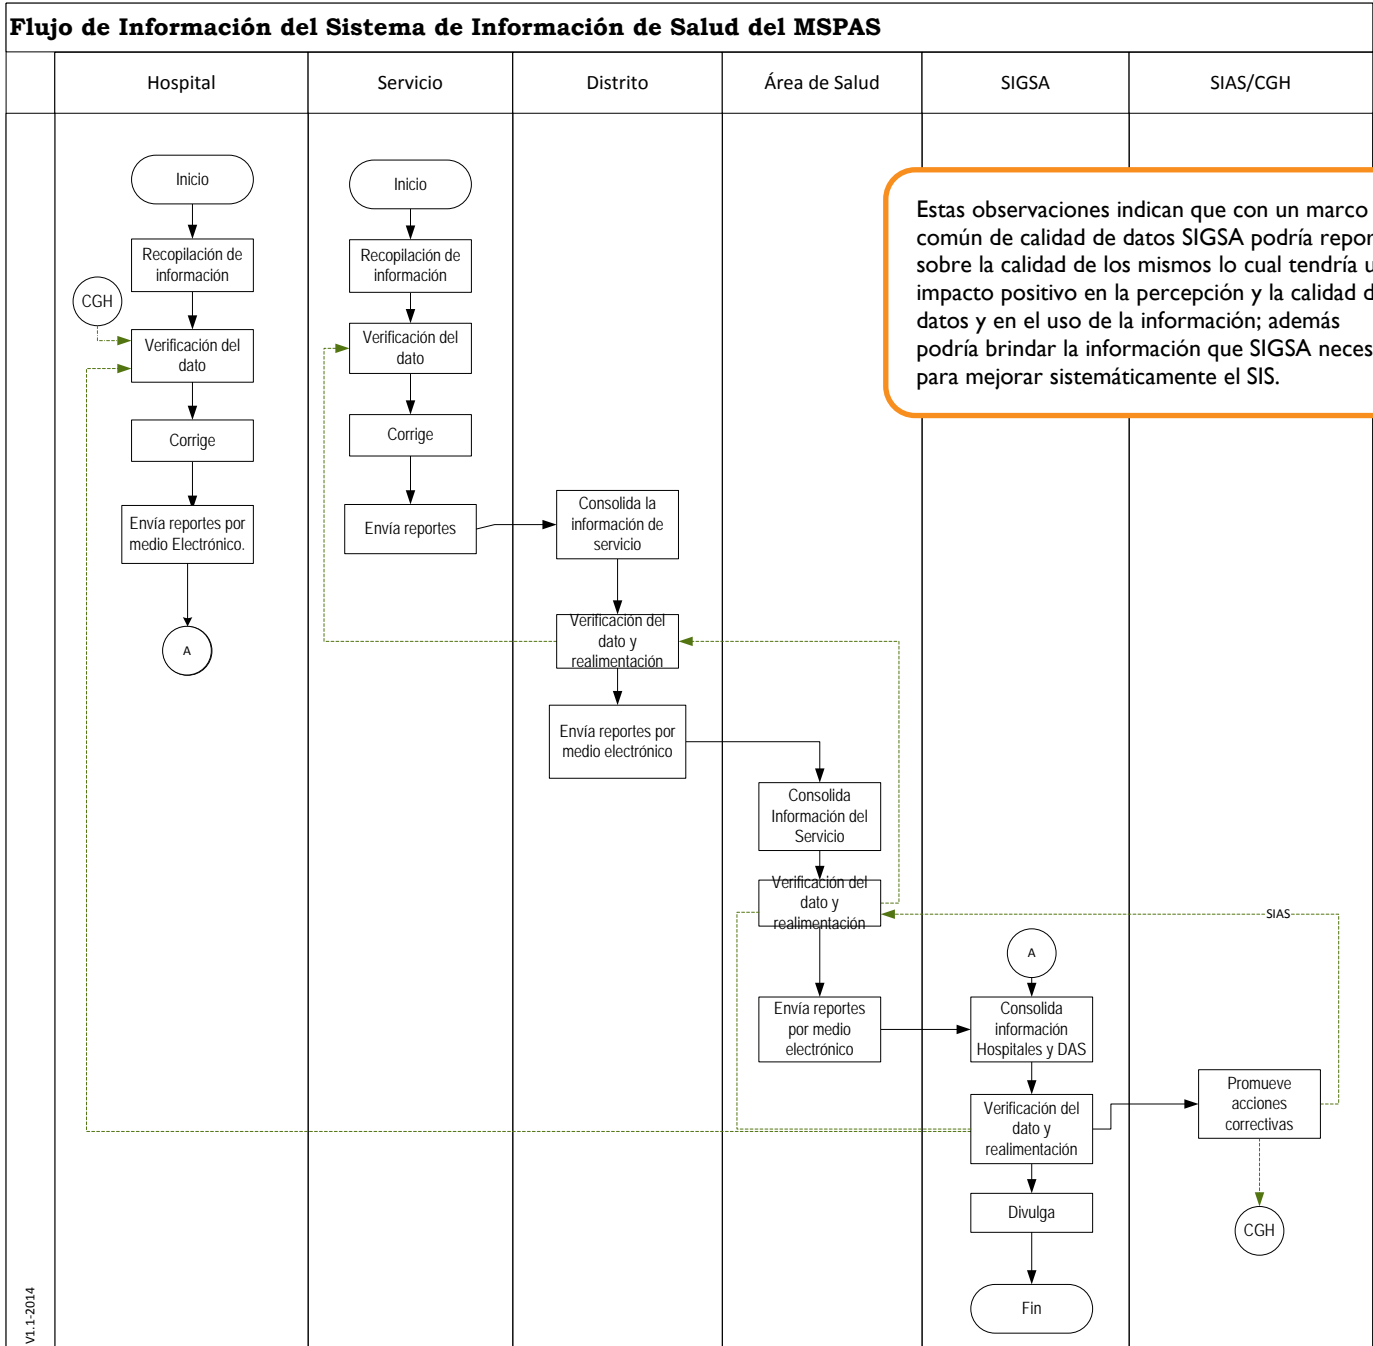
Flujo de Información del Sistema de Información de Salud del MSPAS

| Hospital | Servicio | Distrito | Área de Salud | SIGSA | SIAS/CGH |
|---|---|---|---|---|---|

Inicio

Recopilación de información

CGH

Verificación del dato

Corrige

Envía reportes por medio Electrónico.

A

Inicio

Recopilación de información

Verificación del dato

Corrige

Envía reportes

Consolida la información de servicio

Verificación del dato y realimentación

Envía reportes por medio electrónico

Consolida Información del Servicio

Verificación del dato y realimentación

Envía reportes por medio electrónico

Estas observaciones indican que con un marco común de calidad de datos SIGSA podría repor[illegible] sobre la calidad de los mismos lo cual tendría u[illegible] impacto positivo en la percepción y la calidad d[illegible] datos y en el uso de la información; además podría brindar la información que SIGSA neces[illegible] para mejorar sistemáticamente el SIS.

A

Consolida información Hospitales y DAS

Verificación del dato y realimentación

Divulga

Fin

SIAS

Promueve acciones correctivas

CGH

V1.1-2014